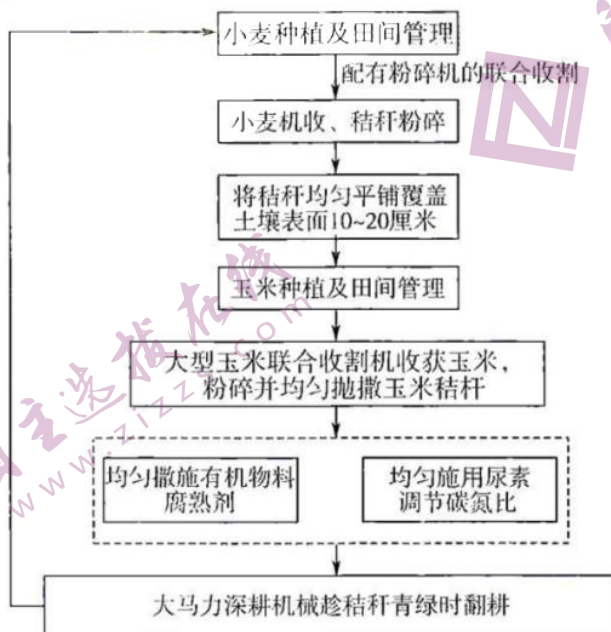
小麦种植及田间管理

配有粉碎机的联合收割

小麦机收、秸秆粉碎

将秸秆均匀平铺覆盖土壤表面10~20厘米

玉米种植及田间管理

大型玉米联合收割机收获玉米，粉碎并均匀抛撒玉米秸秆

均匀撒施有机物料腐熟剂

均匀施用尿素调节碳氮比

大马力深耕机械趁秸秆青绿时翻耕

www.zizzs.com